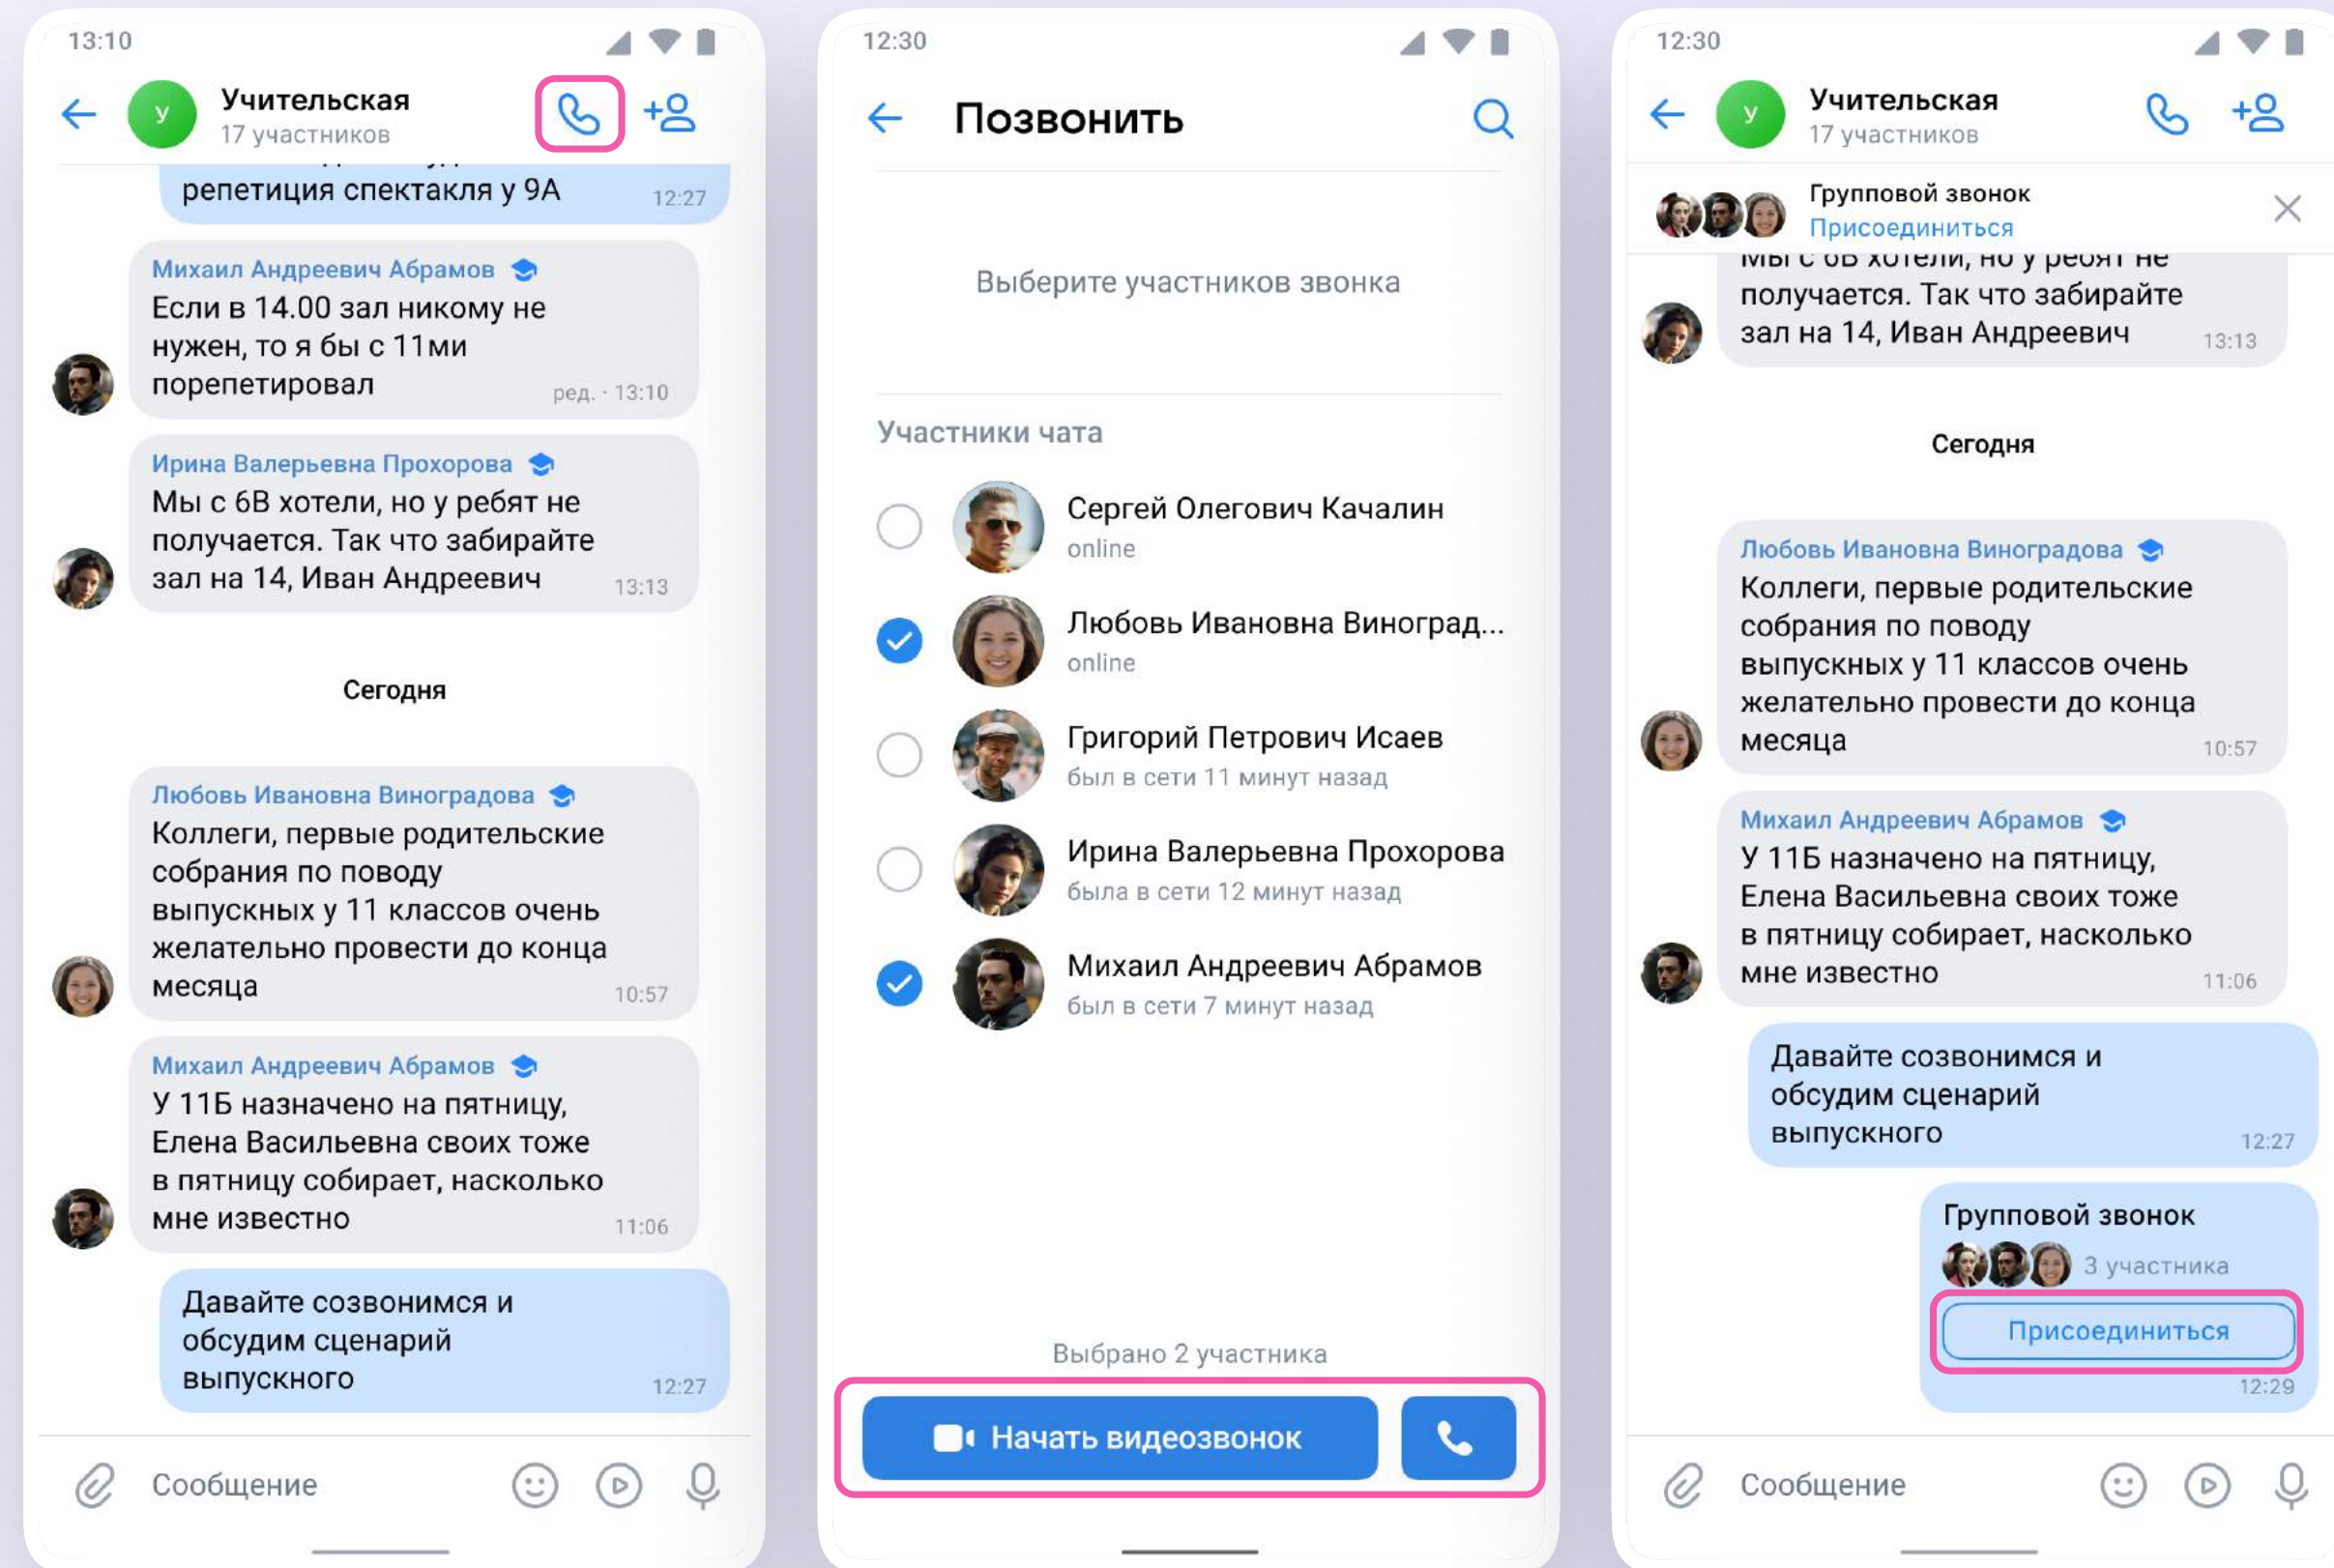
13:10

У Учительская
17 участников

репетиция спектакля у 9А 12:27

Михаил Андреевич Абрамов
Если в 14.00 зал никому не нужен, то я бы с 11ми порепетировал ред. · 13:10

Ирина Валерьевна Прохорова
Мы с 6В хотели, но у ребят не получается. Так что забирайте зал на 14, Иван Андреевич 13:13

Сегодня

Любовь Ивановна Виноградова
Коллеги, первые родительские собрания по поводу выпускных у 11 классов очень желательно провести до конца месяца 10:57

Михаил Андреевич Абрамов
У 11Б назначено на пятницу, Елена Васильевна своих тоже в пятницу собирает, насколько мне известно 11:06

Давайте созвонимся и обсудим сценарий выпускного 12:27

Сообщение

12:30

Позвонить

Выберите участников звонка

Участники чата

Сергей Олегович Качалин
online

Любовь Ивановна Виноград...
online

Григорий Петрович Исаев
был в сети 11 минут назад

Ирина Валерьевна Прохорова
была в сети 12 минут назад

Михаил Андреевич Абрамов
был в сети 7 минут назад

Выбрано 2 участника

Начать видеозвонок

12:30

У Учительская
17 участников

Групповой звонок
Присоединиться

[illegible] получается. Так что забирайте зал на 14, Иван Андреевич 13:13

Сегодня

Любовь Ивановна Виноградова
Коллеги, первые родительские собрания по поводу выпускных у 11 классов очень желательно провести до конца месяца 10:57

Михаил Андреевич Абрамов
У 11Б назначено на пятницу, Елена Васильевна своих тоже в пятницу собирает, насколько мне известно 11:06

Давайте созвонимся и обсудим сценарий выпускного 12:27

Групповой звонок
3 участника
Присоединиться
12:29

Сообщение